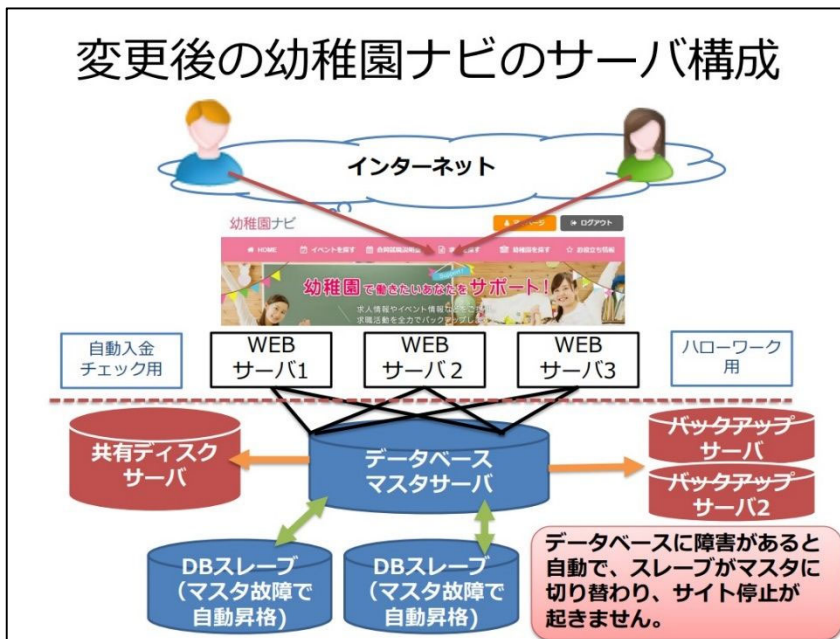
変更後の幼稚園ナビのサーバ構成

インターネット

幼稚園ナビ

ログアウト

HOME　イベントを探す　合同就職説明会　　　幼稚園を探す　お役立ち情報

幼稚園で働きたいあなたをサポート！

求人情報やイベント情報など
求職活動を全力でバックアップ

自動入金チェック用

WEB サーバ1

WEB サーバ2

WEB サーバ3

ハローワーク用

共有ディスクサーバ

データベースマスタサーバ

バックアップサーバ

バックアップサーバ2

DBスレーブ（マスタ故障で自動昇格）

DBスレーブ（マスタ故障で自動昇格）

データベースに障害があると自動で、スレーブがマスタに切り替わり、サイト停止が起きません。